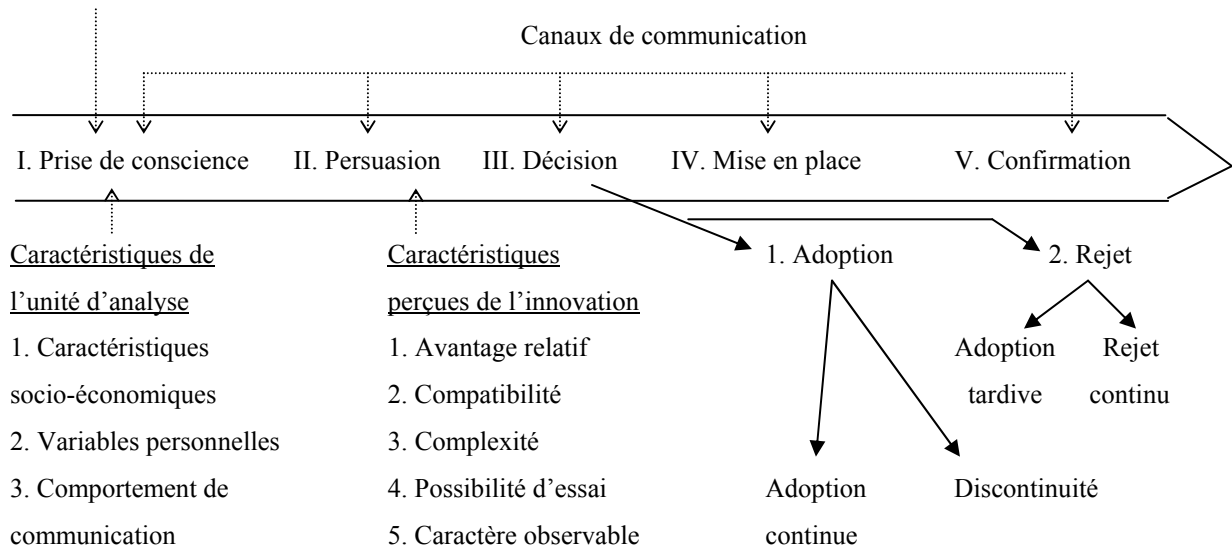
Canaux de communication

I. Prise de conscience II. Persuasion III. Décision IV. Mise en place V. Confirmation

Caractéristiques de l'unité d'analyse
1. Caractéristiques socio-économiques
2. Variables personnelles
3. Comportement de communication

Caractéristiques perçues de l'innovation
1. Avantage relatif
2. Compatibilité
3. Complexité
4. Possibilité d'essai
5. Caractère observable

1. Adoption

Adoption continue

Discontinuité

2. Rejet

Adoption tardive

Rejet continu